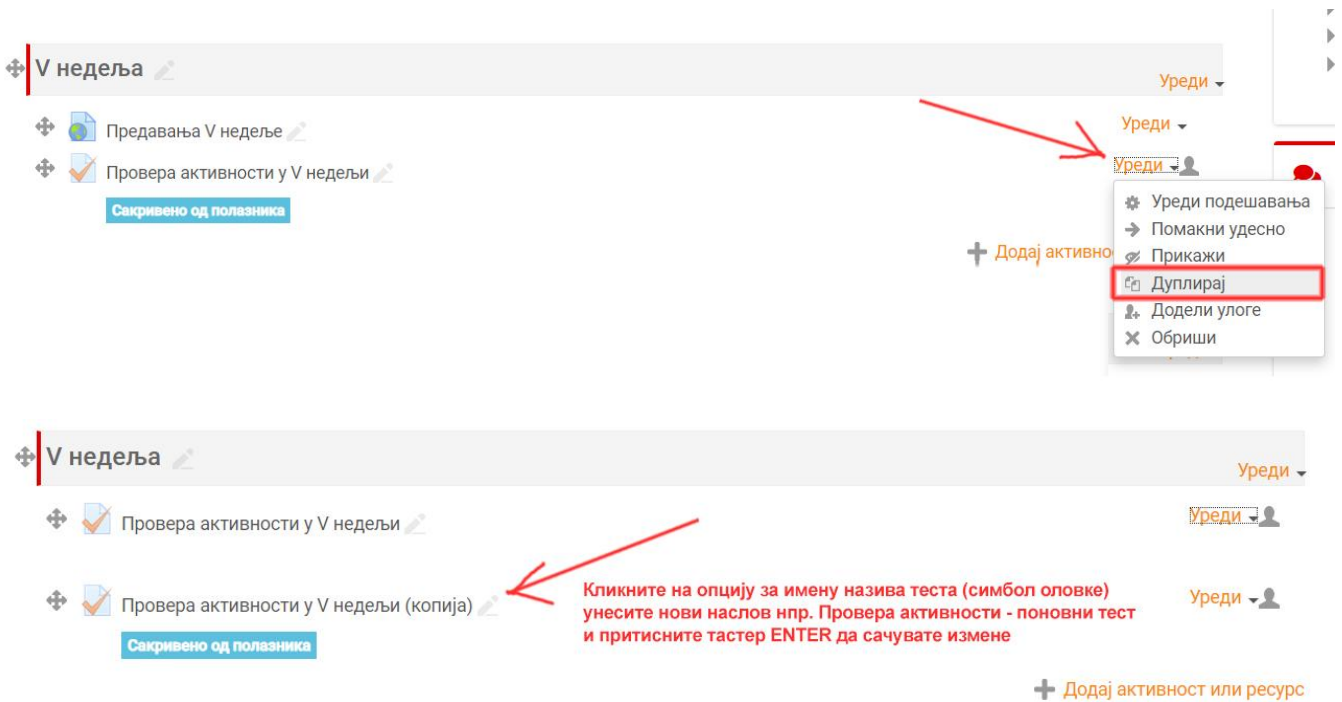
V недеља

Уреди

Предавања V недеље

Уреди

Провера активности у V недељи

Уреди

Сакривено од полазника

Додај активно

Уреди подешавања
Помакни удесно
Прикажи
Дуплирај
Додели улоге
Обриши

V недеља

Уреди

Провера активности у V недељи

Уреди

Провера активности у V недељи (копија)

Кликните на опцију за имену назива теста (симбол оловке) унесите нови наслов нпр. Провера активности - поновни тест и притисните тастер ENTER да сачувате измене

Уреди

Сакривено од полазника

Додај активност или ресурс